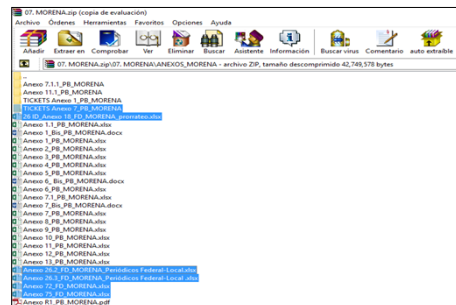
07. MORENA.zip (copia de evaluación)

Archivo Órdenes Herramientas Favoritos Opciones Ayuda

Añadir Extraer en Comprobar Ver Eliminar Buscar Asistente Información Buscar virus Comentario auto extraíble

07. MORENA.zip\07. MORENA\ANEXOS_MORENA - archivo ZIP, tamaño descomprimido 42,749,578 bytes

..
Anexo 7.1.1_PB_MORENA
Anexo 11.1_PB_MORENA
TICKETS Anexo 1_PB_MORENA
TICKETS Anexo 7_PB_MORENA
26 ID_Anexo 18_FD_MORENA_prorrateo.xlsx
Anexo 1.1_PB_MORENA.xlsx
Anexo 1_Bis_PB_MORENA.docx
Anexo 1_PB_MORENA.xlsx
Anexo 3_PB_MORENA.xlsx
Anexo 4_PB_MORENA.xlsx
Anexo 5_PB_MORENA.xlsx
Anexo 6_Bis_PB_MORENA.docx
Anexo 6_PB_MORENA.xlsx
Anexo 7.1_PB_MORENA.xlsx
Anexo 7_Bis_PB_MORENA.docx
Anexo 7_PB_MORENA.xlsx
Anexo 8_PB_MORENA.xlsx
Anexo 9_PB_MORENA.xlsx
Anexo 10_PB_MORENA.xlsx
Anexo 11_PB_MORENA.xlsx
Anexo 12_PB_MORENA.xlsx
Anexo 13_PB_MORENA.xlsx
Anexo 26.2_FD_MORENA_Periódicos Federal-Local.xlsx
Anexo 26.3_FD_MORENA_Periódicos Federal-Local.xlsx
Anexo 72_FD_MORENA.xlsx
Anexo 75_FD_MORENA.xlsx
Anexo R1_PB_MORENA.pdf